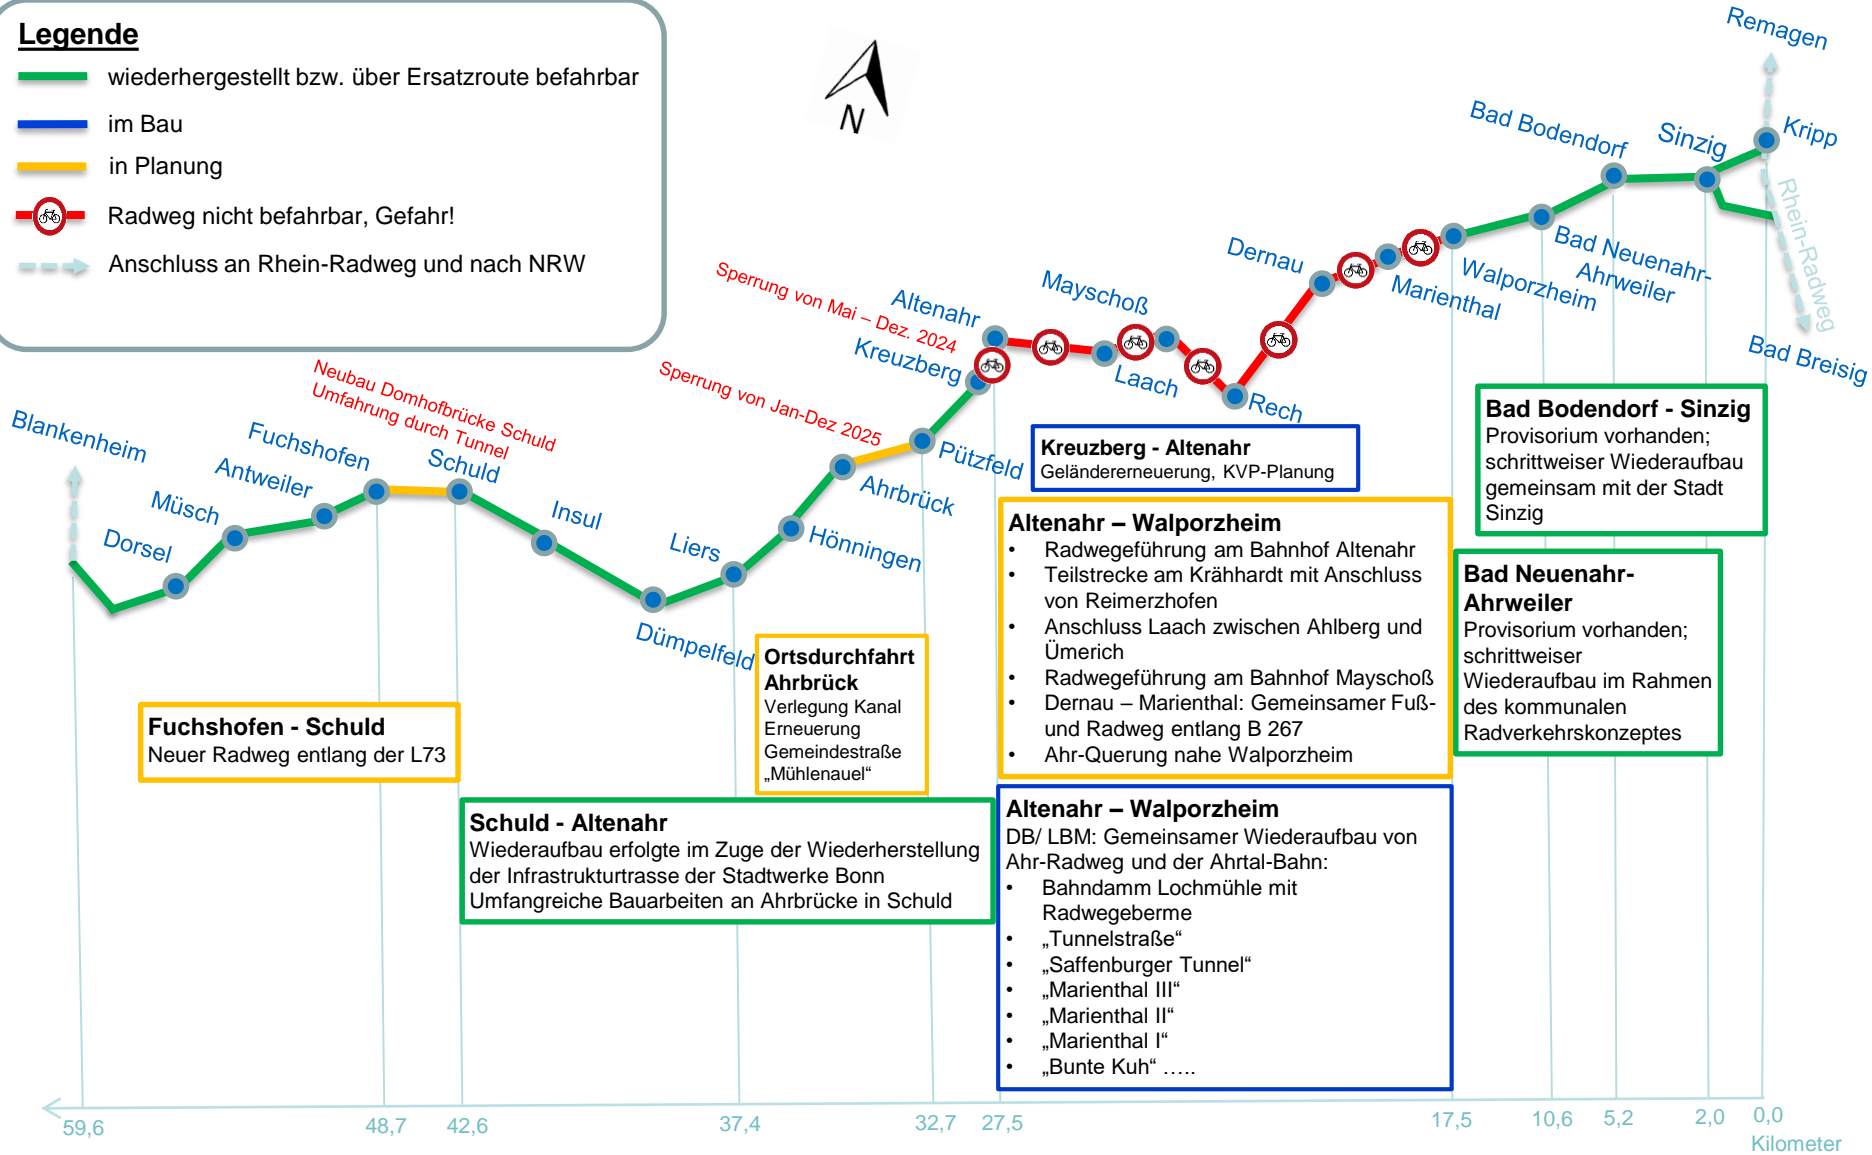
Legende
wiederhergestellt bzw. über Ersatzroute befahrbar
im Bau
in Planung
Radweg nicht befahrbar, Gefahr!
Anschluss an Rhein-Radweg und nach NRW

N

Remagen
Kripp
Rhein-Radweg
Bad Breisig
Sinzig
Bad Bodendorf
Bad Neuenahr-Ahrweiler
Walporzheim
Marienthal
Dernau
Mayschoß
Laach
Rech
Altenahr
Kreuzberg
Sperrung von Mai – Dez. 2024
Sperrung von Jan-Dez 2025
Pützfeld
Ahrbrück
Hönningen
Liers
Dümpelfeld
Insul
Schuld
Neubau Domhofbrücke Schuld
Umfahrung durch Tunnel
Fuchshofen
Antweiler
Müsch
Dorsel
Blankenheim

Bad Bodendorf - Sinzig
Provisorium vorhanden; schrittweiser Wiederaufbau gemeinsam mit der Stadt Sinzig

Kreuzberg - Altenahr
Geländererneuerung, KVP-Planung

Altenahr – Walporzheim
• Radwegeführung am Bahnhof Altenahr
• Teilstrecke am Krähhardt mit Anschluss von Reimerzhofen
• Anschluss Laach zwischen Ahlberg und Ümerich
• Radwegeführung am Bahnhof Mayschoß
• Dernau – Marienthal: Gemeinsamer Fuß- und Radweg entlang B 267
• Ahr-Querung nahe Walporzheim

Bad Neuenahr-Ahrweiler
Provisorium vorhanden; schrittweiser Wiederaufbau im Rahmen des kommunalen Radverkehrskonzeptes

Ortsdurchfahrt Ahrbrück
Verlegung Kanal
Erneuerung Gemeindestraße „Mühlenauel“

Fuchshofen - Schuld
Neuer Radweg entlang der L73

Schuld - Altenahr
Wiederaufbau erfolgte im Zuge der Wiederherstellung der Infrastrukturtrasse der Stadtwerke Bonn
Umfangreiche Bauarbeiten an Ahrbrücke in Schuld

Altenahr – Walporzheim
DB/ LBM: Gemeinsamer Wiederaufbau von Ahr-Radweg und der Ahrtal-Bahn:
• Bahndamm Lochmühle mit Radwegeberme
• „Tunnelstraße“
• „Saffenburger Tunnel“
• „Marienthal III“
• „Marienthal II“
• „Marienthal I“
• „Bunte Kuh“ …..

59,6
48,7
42,6
37,4
32,7
27,5
17,5
10,6
5,2
2,0
0,0
Kilometer